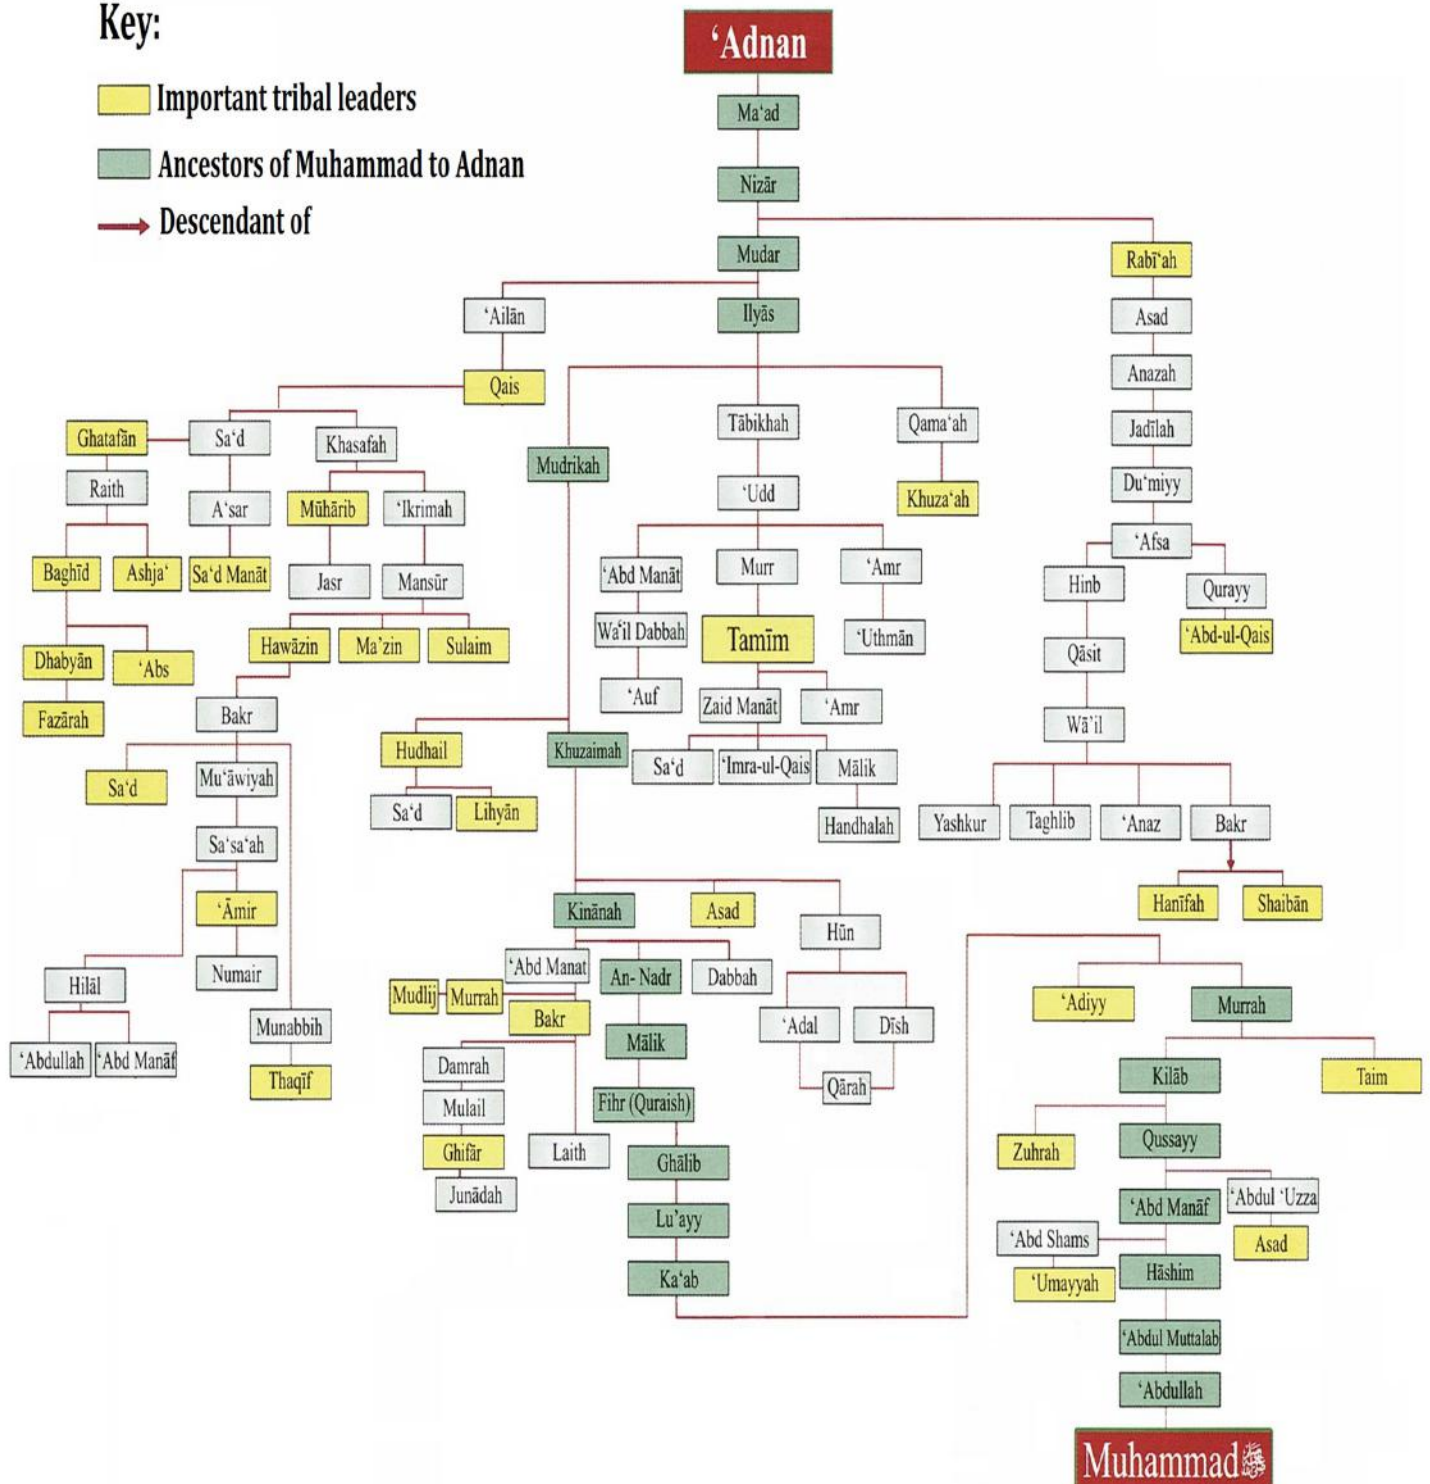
Key:

Important tribal leaders

Ancestors of Muhammad to Adnan

Descendant of

‘Adnan

Ma‘ad

Nizār

Mudar

Rabī‘ah

‘Ailān

Ilyās

Asad

Anazah

Qais

Jadīlah

Tābikhah

Qama‘ah

Du‘miyy

Ghatafān

Sa‘d

Khasafah

Mudrikah

‘Udd

Khuza‘ah

‘Afsa

Raith

A‘sar

Mūhārib

‘Ikrimah

Baghīd

Ashja‘

Sa‘d Manāt

Jasr

Mansūr

‘Abd Manāt

Murr

‘Amr

Hinb

Qurayy

Wa‘il Dabbah

Tamīm

‘Uthmān

‘Abd-ul-Qais

Dhabyān

‘Abs

Hawāzin

Ma‘zin

Sulaim

Qāsit

‘Auf

Zaid Manāt

‘Amr

Fazārah

Bakr

Wā‘il

Hudhail

Khuzaimah

Sa‘d

‘Imra-ul-Qais

Mālik

Sa‘d

Mu‘āwiyah

Sa‘d

Lihyān

Handhalah

Yashkur

Taghlib

‘Anaz

Bakr

Sa‘sa‘ah

‘Āmir

Kinānah

Asad

Hanīfah

Shaibān

Hūn

Numair

‘Abd Manat

An- Nadr

Dabbah

Hilāl

Mudlij

Murrah

‘Adiyy

Murrah

Bakr

‘Adal

Dīsh

Munabbih

Mālik

‘Abdullah

‘Abd Manāf

Damrah

Qārah

Kilāb

Taim

Thaqīf

Fihr (Quraish)

Mulail

Zuhrah

Qussayy

Ghifār

Laith

Ghālib

‘Abdul ‘Uzza

Junādah

‘Abd Manāf

Lu’ayy

‘Abd Shams

Asad

Hāshim

Ka‘ab

‘Umayyah

‘Abdul Muttalab

‘Abdullah

Muhammad